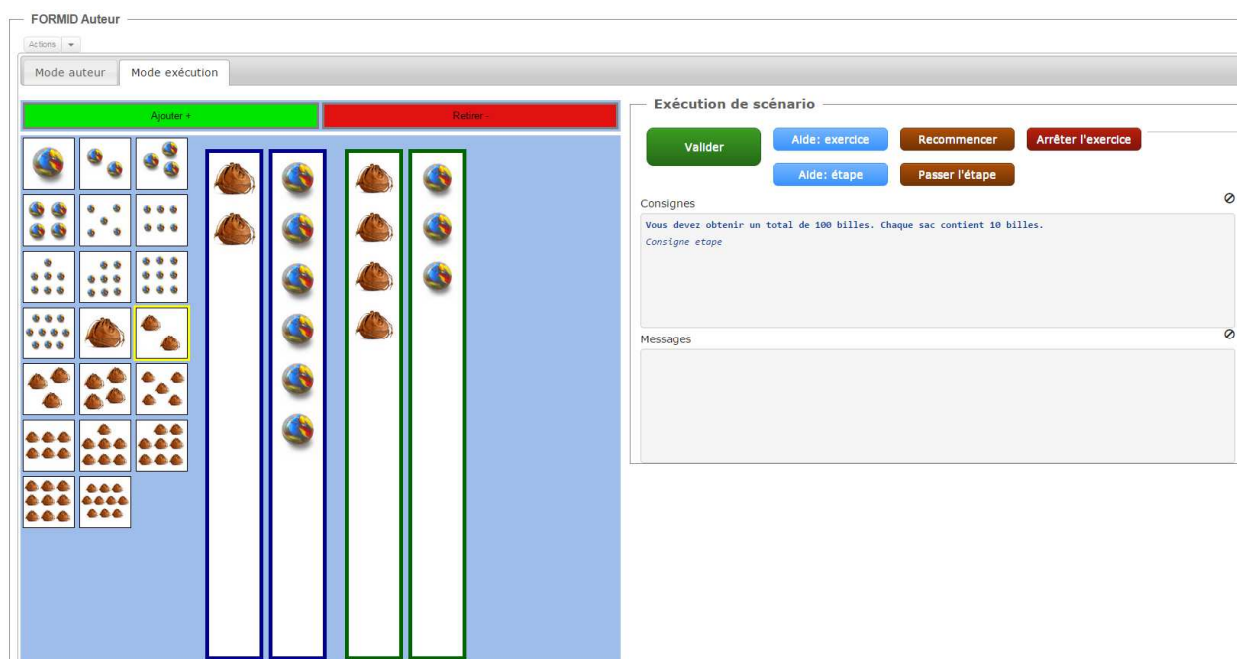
FORMID Auteur

Actions

Mode auteur

Mode exécution

Ajouter +

Retirer -

Exécution de scénario

Valider

Aide: exercice

Recommencer

Arrêter l'exercice

Aide: étape

Passer l'étape

Consignes

Vous devez obtenir un total de 100 billes. Chaque sac contient 10 billes.

Consigne etape

Messages